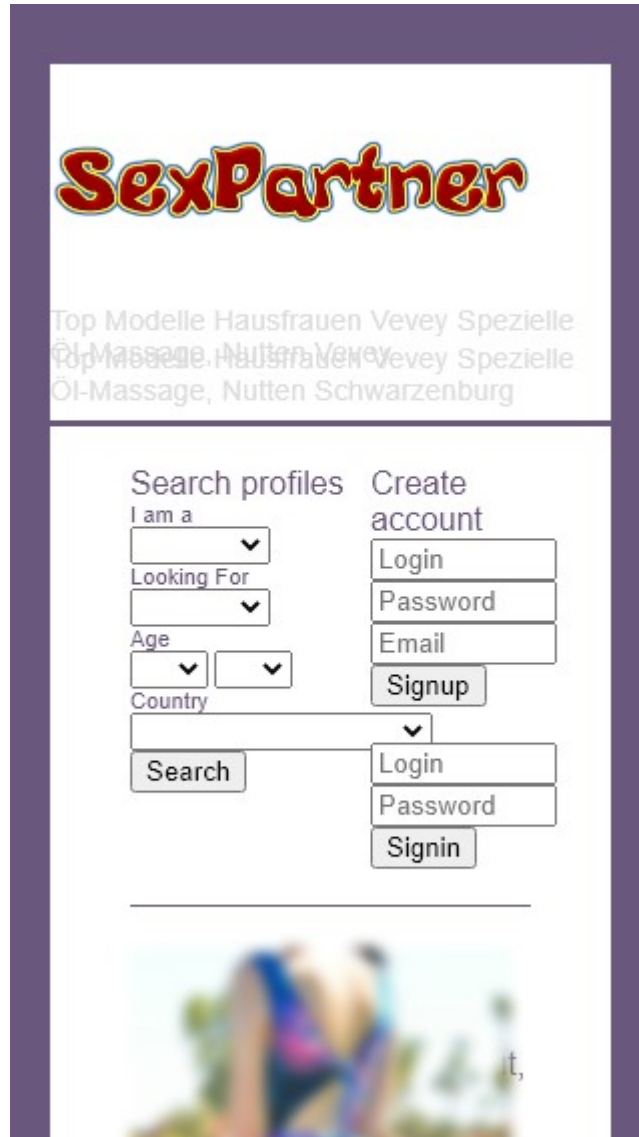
SexPartner

Top Modelle Hausfrauen Vevey Spezielle Öl-Massage, Nutten Vevey

Top Modelle Hausfrauen Vevey Spezielle Öl-Massage, Nutten Schwarzenburg

Search profiles

I am a

Looking For

Age

Country

Search

Create account

Login

Password

Email

Signup

Login

Password

Signin

t,